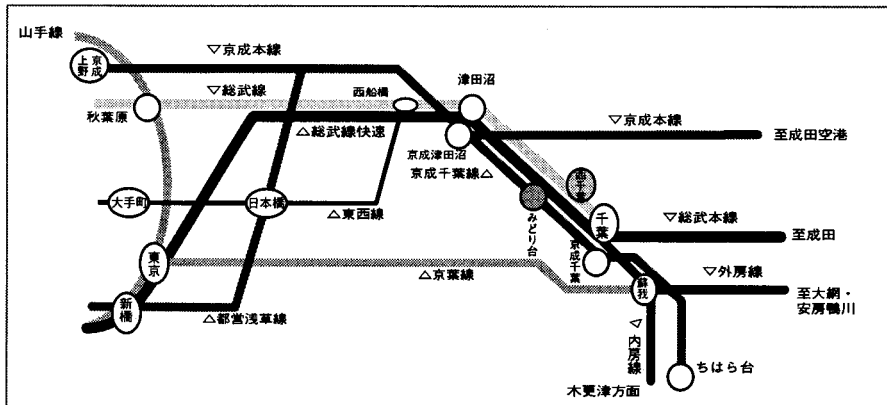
山手線

京成上野

▽京成本線

▽総武線

西船橋

津田沼

秋葉原

△総武線快速

▽京成本線

至成田空港

京成津田沼

京成千葉線△

西千葉

大手町

日本橋

△東西線

みどり台

千葉

▽総武本線

至成田

東京

京成千葉

△京葉線

▽外房線

蘇我

新橋

至大網・安房鴨川

△都営浅草線

▽内房線

ちはら台

木更津方面